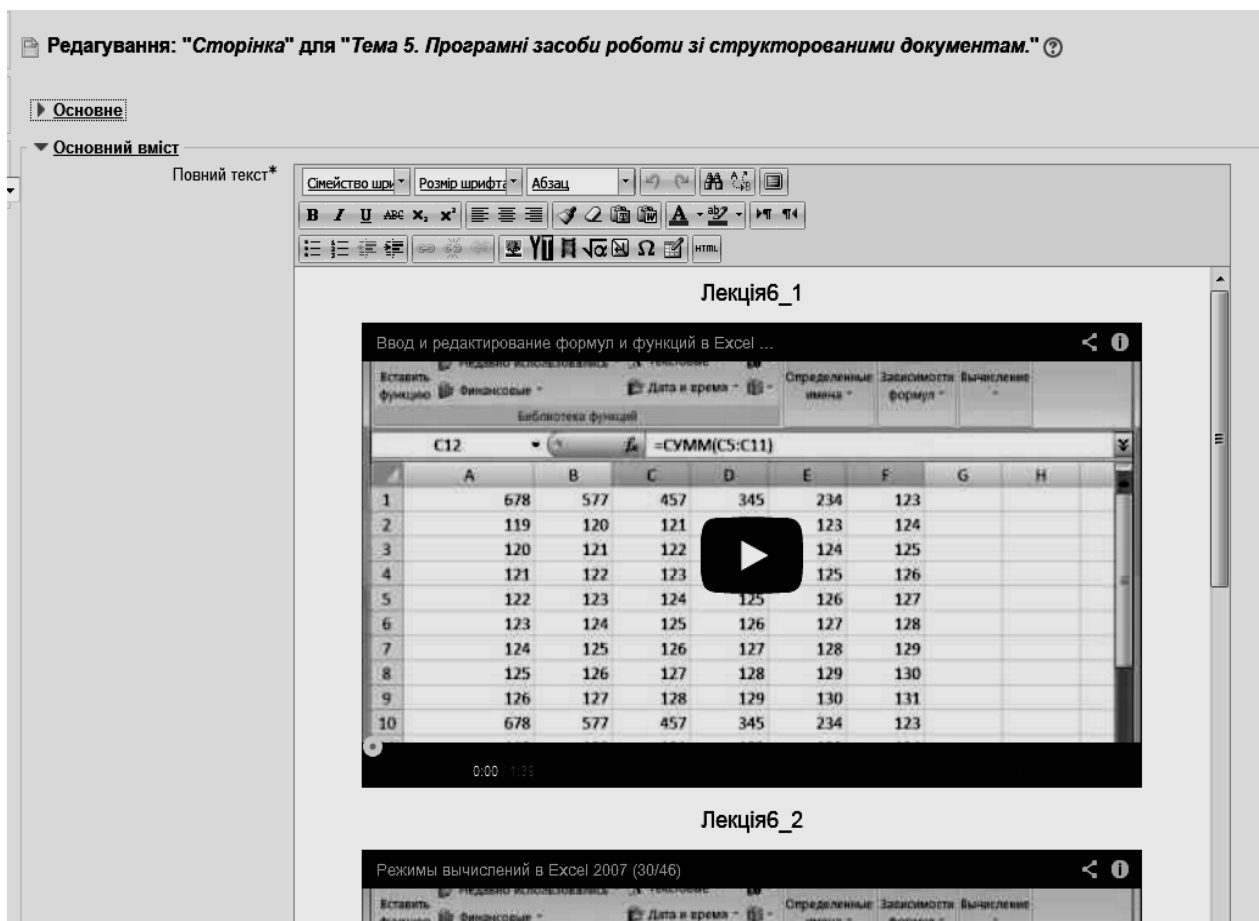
Редагування: "*Сторінка*" для "*Тема 5. Програмні засоби роботи зі структорованими документам.*"

▶ Основне

▼ Основний вміст

Повний текст*

Сімейство шри | Розмір шрифта | Абзац

Лекція6_1

Ввод и редактирование формул и функций в Excel ...

Вставить функцию | Недавно использовались | Текстовые | Финансовые | Дата и время | Определенные имена | Зависимости формул | Вычисление

Библиотека функций

C12 | $f_x$ =СУММ(C5:C11)

| | A | B | C | D | E | F | G | H |
|---|---|---|---|---|---|---|---|---|
| 1 | 678 | 577 | 457 | 345 | 234 | 123 | | |
| 2 | 119 | 120 | 121 | | 123 | 124 | | |
| 3 | 120 | 121 | 122 | | 124 | 125 | | |
| 4 | 121 | 122 | 123 | | 125 | 126 | | |
| 5 | 122 | 123 | 124 | 125 | 126 | 127 | | |
| 6 | 123 | 124 | 125 | 126 | 127 | 128 | | |
| 7 | 124 | 125 | 126 | 127 | 128 | 129 | | |
| 8 | 125 | 126 | 127 | 128 | 129 | 130 | | |
| 9 | 126 | 127 | 128 | 129 | 130 | 131 | | |
| 10 | 678 | 577 | 457 | 345 | 234 | 123 | | |

0:00 1:39

Лекція6_2

Режимы вычислений в Excel 2007 (30/46)

Вставить | Недавно использовались | Текстовые | Финансовые | Дата и время | Определенные | Зависимости | Вычисление